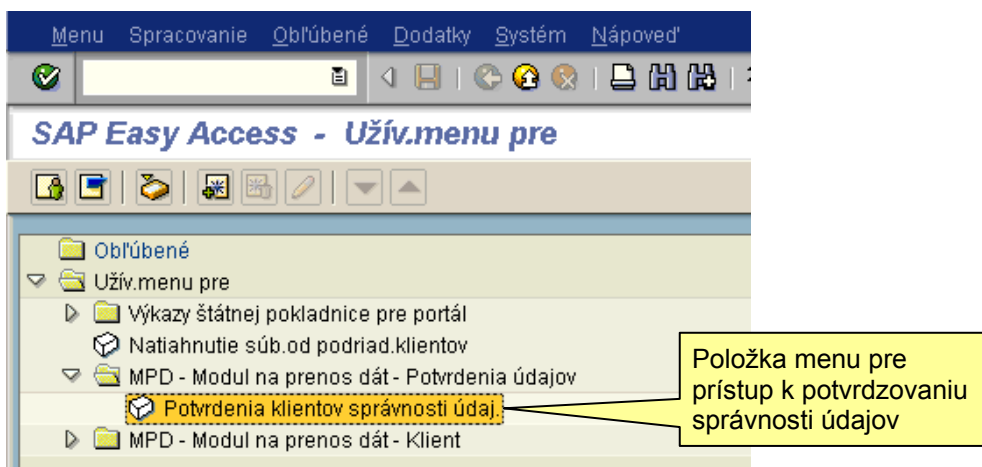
Menu Spracovanie Obľúbené Dodatky Systém Nápoveď

SAP Easy Access - Užív.menu pre

Obľúbené
Užív.menu pre
Výkazy štátnej pokladnice pre portál
Natiahnutie súb.od podriad.klientov
MPD - Modul na prenos dát - Potvrdenia údajov
Potvrdenia klientov správnosti údaj.
MPD - Modul na prenos dát - Klient

Položka menu pre prístup k potvrdzovaniu správnosti údajov